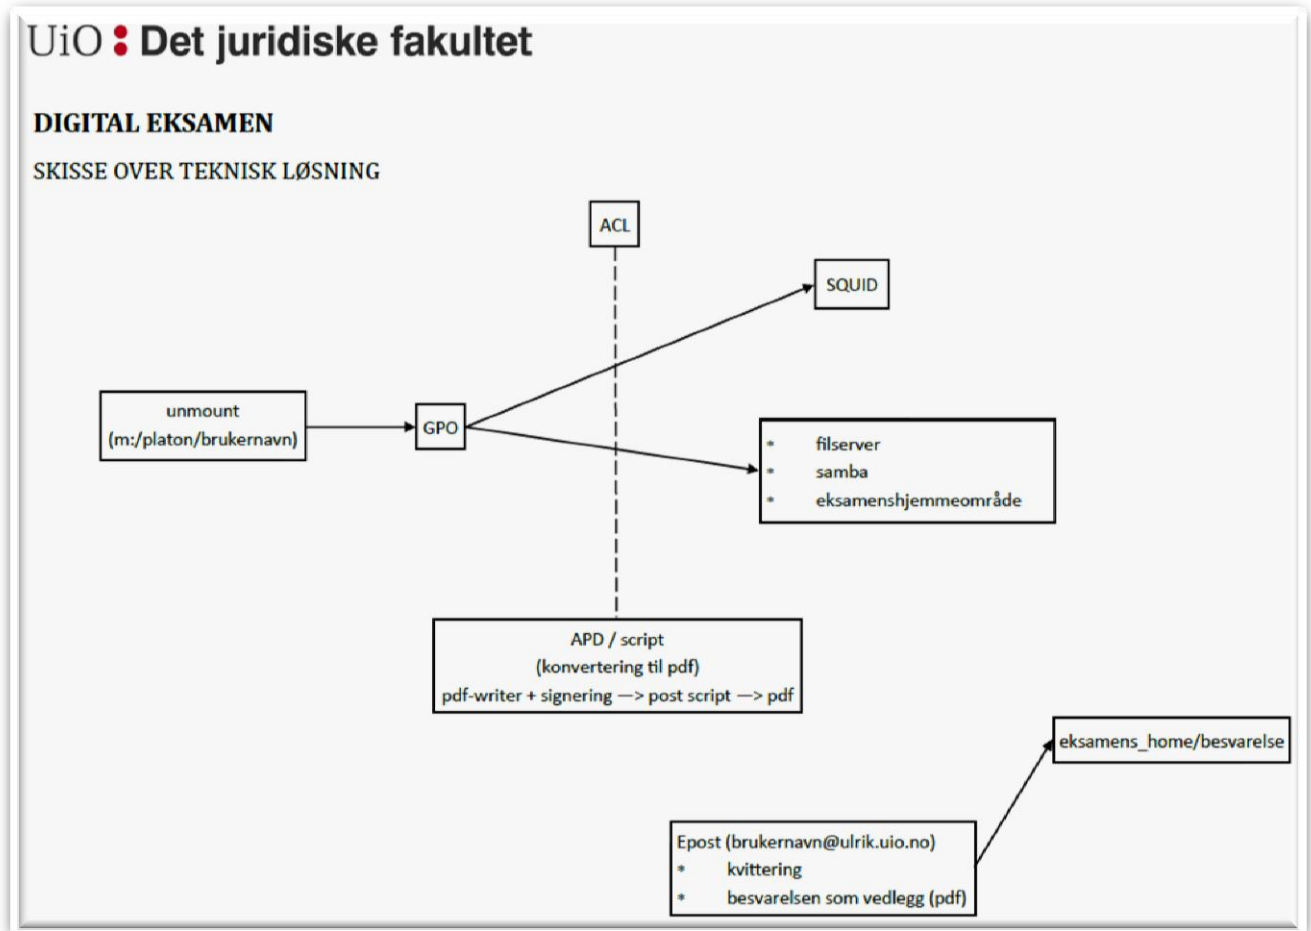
UiO : Det juridiske fakultet

DIGITAL EKSAMEN

SKISSE OVER TEKNISK LØSNING

ACL

SQUID

unmount
(m:/platon/brukernavn)

GPO

* filserver
* samba
* eksamenshjemmeområde

APD / script
(konvertering til pdf)
pdf-writer + signering —> post script —> pdf

eksamens_home/besvarelse

Epost (brukernavn@ulrik.uio.no)
* kvittering
* besvarelsen som vedlegg (pdf)